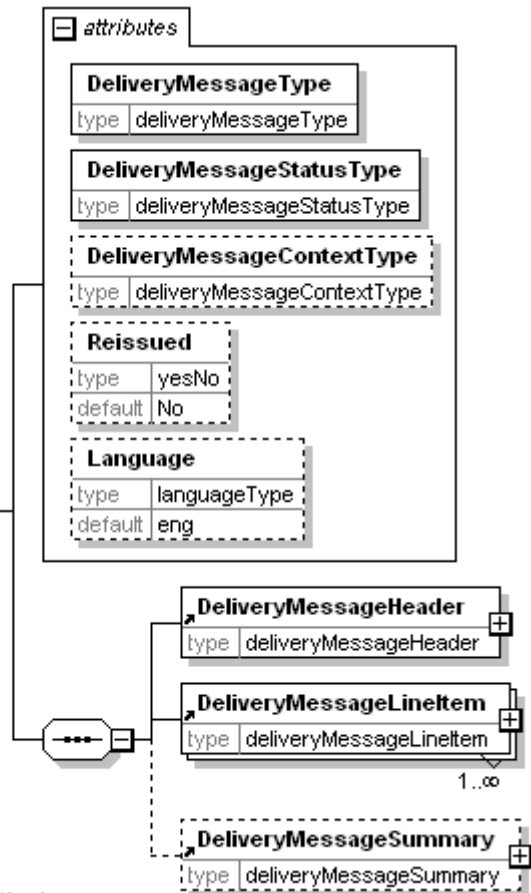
attributes

DeliveryMessageType
type deliveryMessageType

DeliveryMessageStatusType
type deliveryMessageStatusType

DeliveryMessageContextType
type deliveryMessageContextType

Reissued
type yesNo
default No

Language
type languageType
default eng

DeliveryMessageHeader
type deliveryMessageHeader

DeliveryMessageLineItem
type deliveryMessageLineItem
1..∞

DeliveryMessageSummary
type deliveryMessageSummary